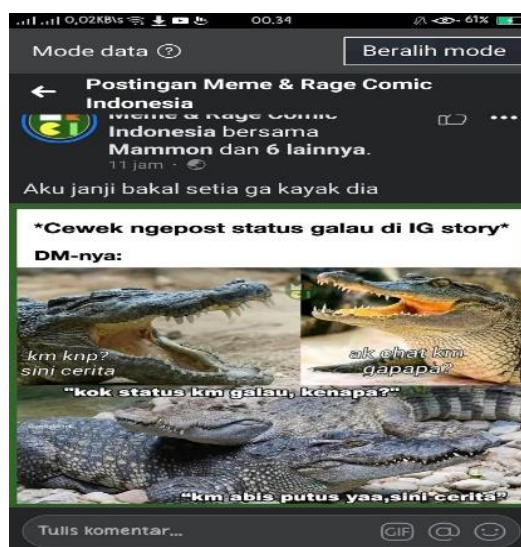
0,02KB\s 00.34 61%

Mode data ⓘ Beralih mode

← Postingan Meme & Rage Comic Indonesia

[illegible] Indonesia bersama Mammon dan 6 lainnya.
11 jam ·

Aku janji bakal setia ga kayak dia

*Cewek ngepost status galau di IG story*
DM-nya:

km knp? sini cerita

ak ehat km gapapa?

"kok status km galau, kenapa?"

"km abis putus yaa,sini cerita"

Tulis komentar...